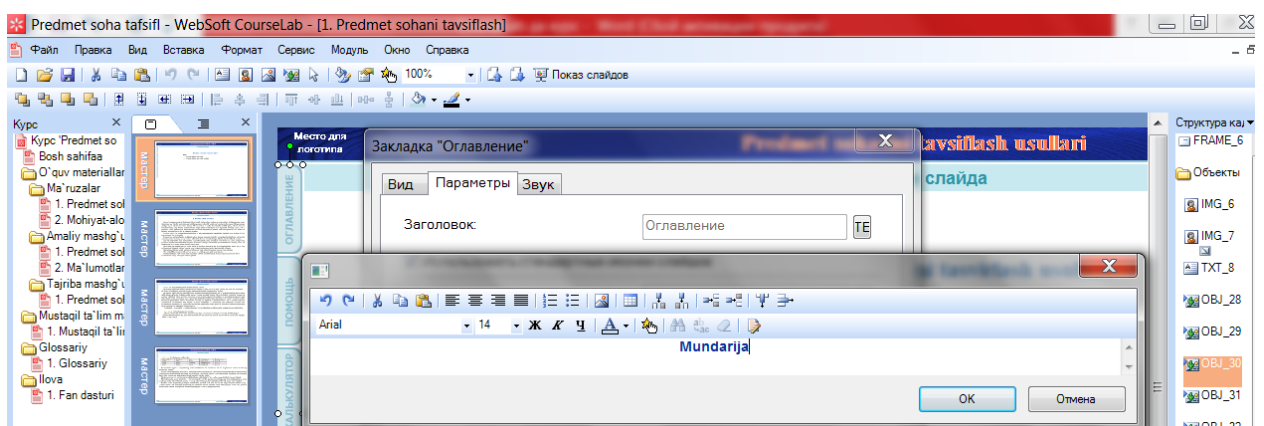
Predmet soha tafsifl - WebSoft CourseLab - [1. Predmet sohani tavsiflash]

Файл Правка Вид Вставка Формат Сервис Модуль Окно Справка

100%

Показ слайдов

Курс

Курс 'Predmet so
Bosh sahifaa
O`quv materiallar
Ma`ruzalar
1. Predmet sol
2. Mohiyat-alo
Amaliy mashg`u
1. Predmet sol
2. Ma`lumotlar
Tajriba mashg`u
1. Predmet sol
Mustaqil ta'lim m
1. Mustaqil ta'li
Glossariy
1. Glossariy
Ilova
1. Fan dasturi

Мастер
Мастер
Мастер
Мастер

Место для логотипа

ОГЛАВЛЕНИЕ
ПОМОЩЬ
КАЛЬКУЛЯТОР

tavsiflash usullari
слайда

Закладка "Оглавление"

Вид Параметры Звук

Заголовок:

Оглавление

TE

Arial

14

Ж К Ч

Mundarija

ОК

Отмена

Структура ка

FRAME_6
Объекты
IMG_6
IMG_7
TXT_8
OBJ_28
OBJ_29
OBJ_30
OBJ_31